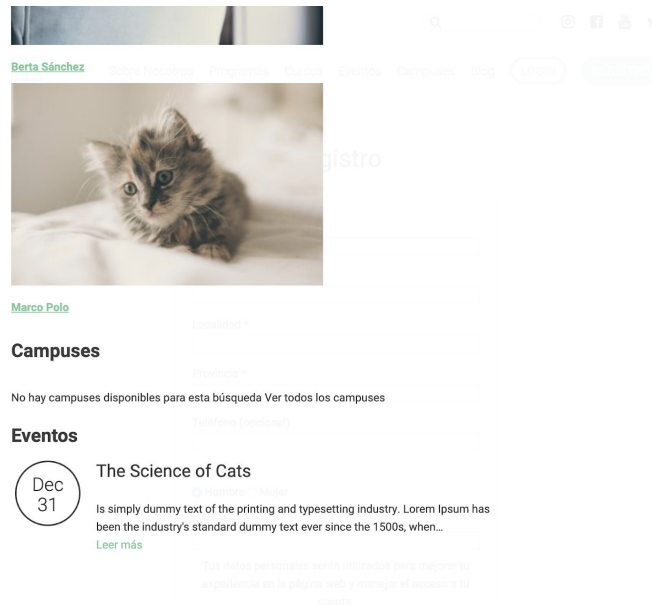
Berta Sánchez

Sobre Nosotros Programas Cursos Eventos Campuses Blog

gistro

Marco Polo

Localidad *

Campuses

Provincia *

No hay campuses disponibles para esta búsqueda Ver todos los campuses

Teléfono (opcional)

Eventos

Dec
31

The Science of Cats

Hombre Mujer

Is simply dummy text of the printing and typesetting industry. Lorem Ipsum has been the industry's standard dummy text ever since the 1500s, when…

Leer más

Tus datos personales serán utilizados para mejorar tu experiencia en la página web y manejar el acceso a tu cuenta.